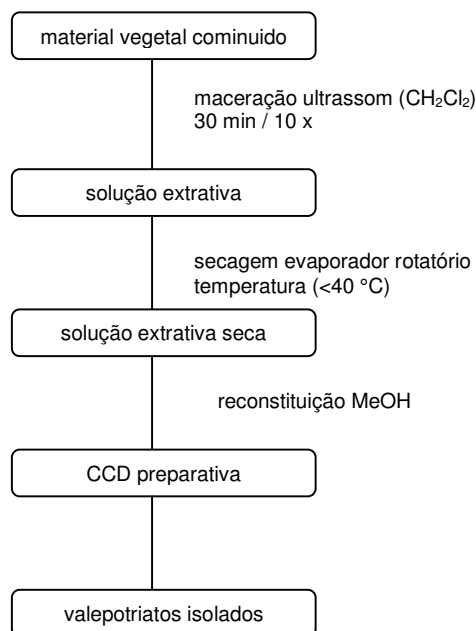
material vegetal cominuido

maceração ultrassom ($CH_2Cl_2$)
30 min / 10 x

solução extrativa

secagem evaporador rotatório
temperatura (<40 °C)

solução extrativa seca

reconstituição MeOH

CCD preparativa

valepotriatos isolados